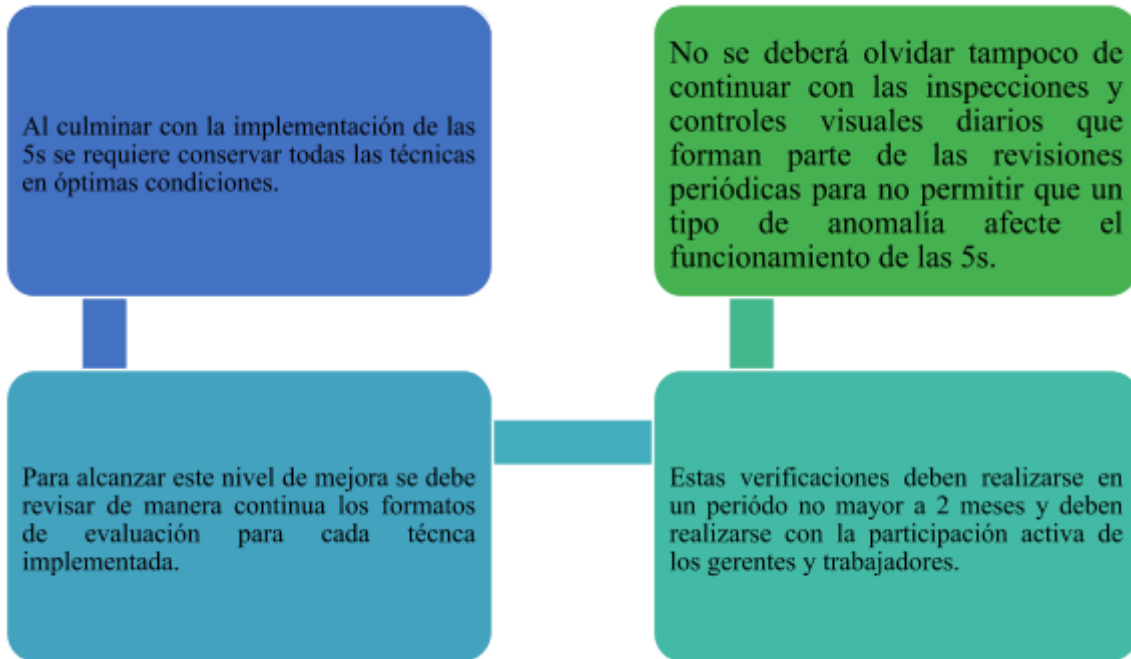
Al culminar con la implementación de las 5s se requiere conservar todas las técnicas en óptimas condiciones.

Para alcanzar este nivel de mejora se debe revisar de manera continua los formatos de evaluación para cada técnca implementada.

Estas verificaciones deben realizarse en un período no mayor a 2 meses y deben realizarse con la participación activa de los gerentes y trabajadores.

No se deberá olvidar tampoco de continuar con las inspecciones y controles visuales diarios que forman parte de las revisiones periódicas para no permitir que un tipo de anomalía afecte el funcionamiento de las 5s.